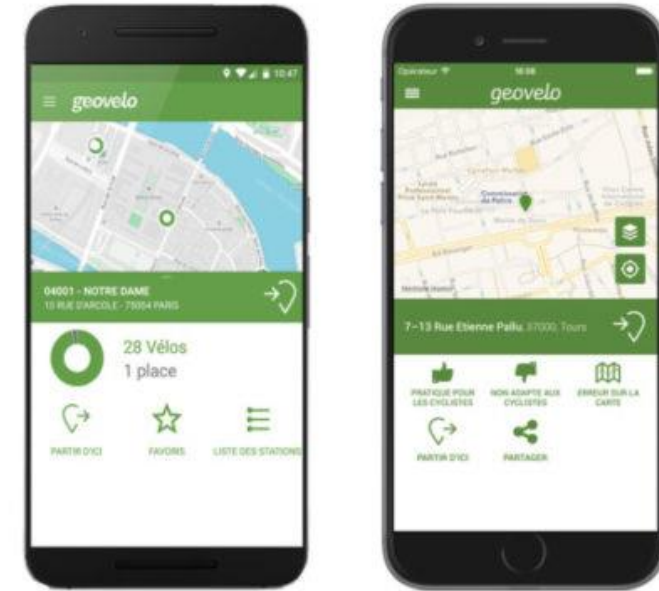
10:47

geovelo

04001 - NOTRE DAME
15 RUE D'ARCOLE - 75004 PARIS

28 Vélos
1 place

PARTIR D'ICI

FAVORIS

LISTE DES STATIONS

Opérateur

16:58

geovelo

7-13 Rue Etienne Pallu, 37000, Tours

PRATIQUE POUR LES CYCLISTES

NON ADAPTE AUX CYCLISTES

ERREUR SUR LA CARTE

PARTIR D'ICI

PARTAGER